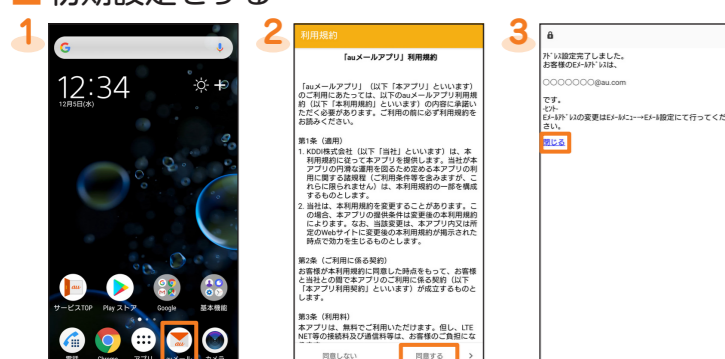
初期設定をする

1

12:34
12月5日(水)

サービスTOP Play ストア Google 基本機能

電話 Chrome アプリ auメール カメラ

2

利用規約

「auメールアプリ」利用規約

「auメールアプリ」（以下「本アプリ」といいます）のご利用にあたっては、以下のauメールアプリ利用規約（以下「本利用規約」といいます）の内容に承諾いただく必要があります。ご利用の前に必ず本利用規約をお読みください。

第1条（適用）
1. KDDI株式会社（以下「当社」といいます）は、本利用規約に従って本アプリを提供します。当社が本アプリの円滑な運用のため定める本アプリの利用に関する諸規程（ご利用条件等を含みますが、これらに限られません）は、本利用規約の一部を構成するものとします。
2. 当社は、本利用規約を変更することがあります。この場合、本アプリの提供条件は変更後の本利用規約によります。なお、当該変更は、本アプリ内又は所定のWebサイトに変更後の本利用規約が掲示された時点で効力を生じるものとします。

第2条（ご利用に係る契約）
お客様が本利用規約に同意した時点をもって、お客様と当社との間で本アプリのご利用に係る契約（以下「本アプリ利用契約」といいます）が成立するものとします。

第3条（利用料）
本アプリは、無料でご利用いただけます。但し、LTE NET等の接続料及び通信料等は、お客様のご負担にな

同意しない 同意する

3

ｱﾄﾞﾚｽ設定完了しました。
お客様のEﾒｰﾙｱﾄﾞﾚｽは、
○○○○○○○@au.com
です。
・ﾋﾝﾄ・
Eﾒｰﾙｱﾄﾞﾚｽの変更はEﾒｰﾙﾒﾆｭｰ→Eﾒｰﾙ設定にて行ってください。
閉じる